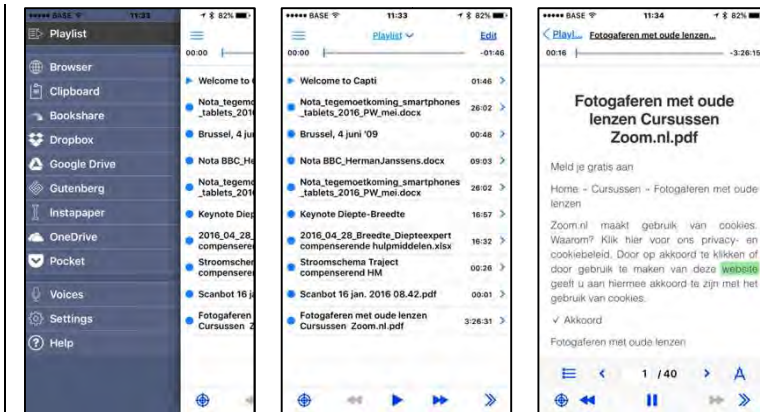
••••• BASE 11:33 82%

Playlist

Browser

Clipboard

Bookshare

Dropbox

Google Drive

Gutenberg

Instapaper

OneDrive

Pocket

Voices

Settings

Help

00:00

Welcome to C

Nota_tegemoe _tablets_201

Brussel, 4 jun

Nota BBC_He

Nota_tegemo _tablets_201

Keynote Diep

2016_04_28_ compenseren

Stroomschem compenseren

Scanbot 16 ja

Fotogaferen Cursussen Z

••••• BASE 11:33 82%

Playlist Edit

00:00 -01:46

Welcome to Capti 01:46

Nota_tegemoetkoming_smartphones_tablets_2016_PW_mei.docx 26:02

Brussel, 4 juni '09 00:48

Nota BBC_HermanJanssens.docx 09:03

Nota_tegemoetkoming_smartphones_tablets_2016_PW_mei.docx 26:02

Keynote Diepte-Breedte 16:57

2016_04_28_Breedte_Diepteexpert compenserende hulpmiddelen.xlsx 16:32

Stroomschema Traject compenserend HM 00:26

Scanbot 16 jan. 2016 08.42.pdf 00:01

Fotogaferen met oude lenzen Cursussen Zoom.nl.pdf 3:26:31

••••• BASE 11:34 82%

Playl... Fotogaferen met oude lenzen...

00:16 -3:26:15

Fotogaferen met oude lenzen Cursussen Zoom.nl.pdf

Meld je gratis aan

Home - Cursussen - Fotogaferen met oude lenzen

Zoom.nl maakt gebruik van cookies. Waarom? Klik hier voor ons privacy- en cookiebeleid. Door op akkoord te klikken of door gebruik te maken van deze website geeft u aan hiermee akkoord te zijn met het gebruik van cookies.

✓ Akkoord

Fotogaferen met oude lenzen

1 / 40 A